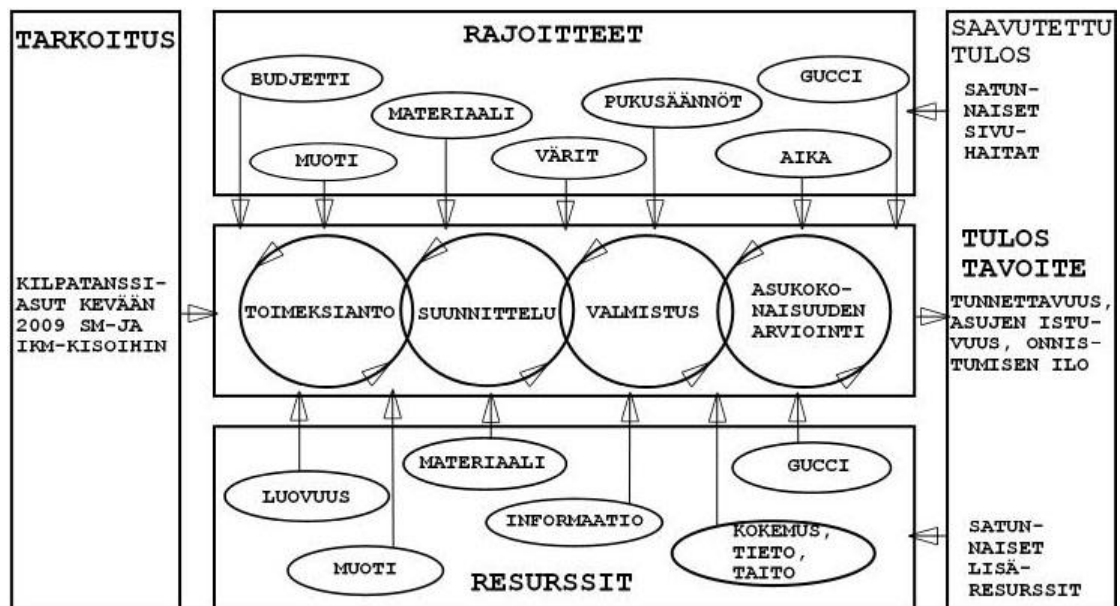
TARKOITUS

RAJOITTEET

SAAVUTETTU TULOS

BUDJETTI

GUCCI

MATERIAALI

PUKUSÄÄNNÖT

SATUN-NAISET SIVU-HAITAT

MUOTI

VÄRIT

AIKA

TULOS TAVOITE

KILPATANSSI-ASUT KEVÄÄN 2009 SM-JA IKM-KISOIHIN

TOIMEKSIANTO

SUUNNITTELU

VALMISTUS

ASUKOKO-NAISUUDEN ARVIOINTI

TUNNETTAVUUS, ASUJEN ISTU-VUUS, ONNIS-TUMISEN ILO

MATERIAALI

GUCCI

LUOVUUS

INFORMAATIO

KOKEMUS, TIETO, TAITO

SATUN-NAISET LISÄ-RESURSSIT

MUOTI

RESURSSIT